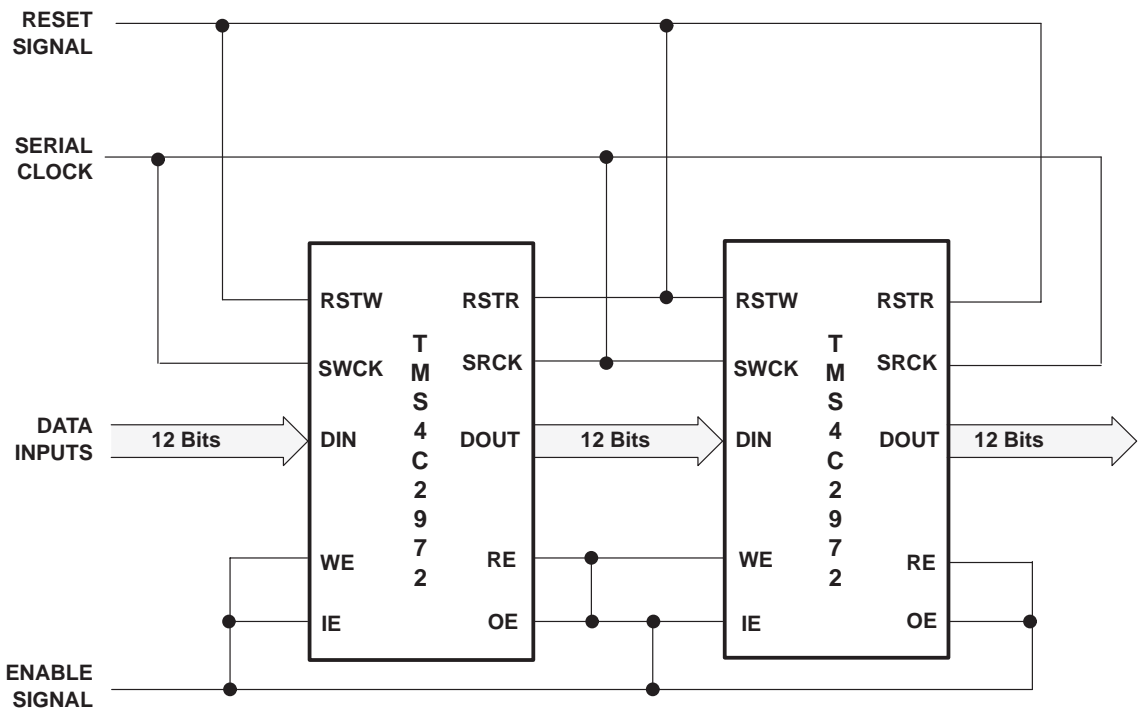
RESET SIGNAL

SERIAL CLOCK

DATA INPUTS

12 Bits

RSTW

SWCK

DIN

WE

IE

T M S 4 C 2 9 7 2

RSTR

SRCK

DOUT

RE

OE

12 Bits

RSTW

SWCK

DIN

WE

IE

T M S 4 C 2 9 7 2

RSTR

SRCK

DOUT

RE

OE

12 Bits

ENABLE SIGNAL